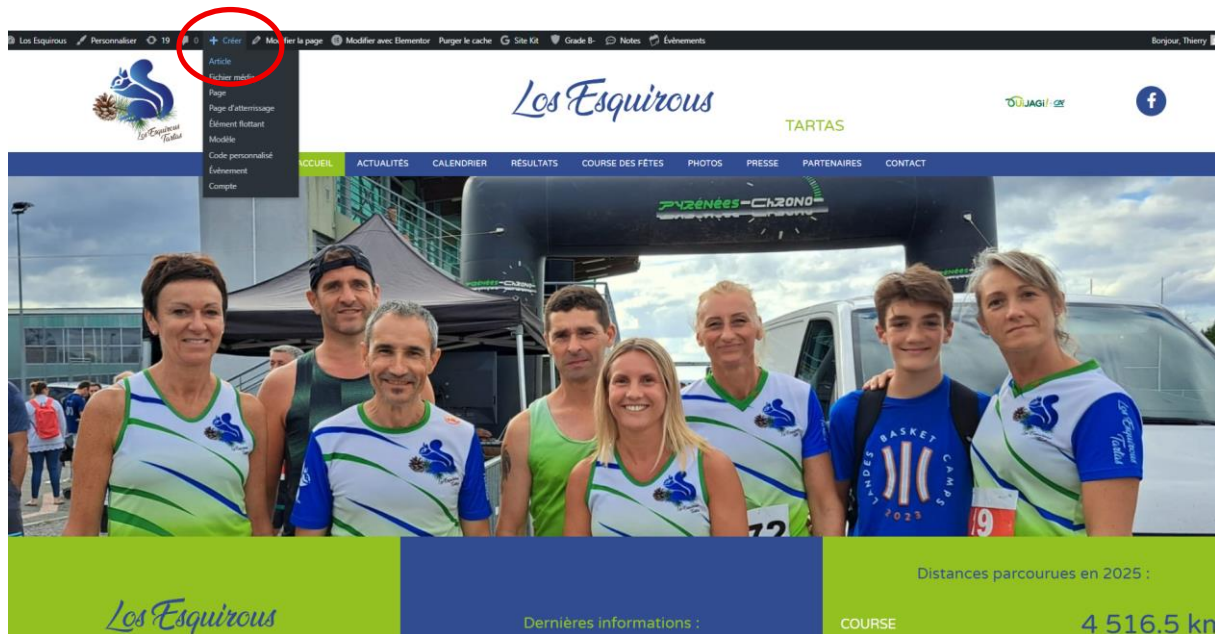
Los Esquirous Personnaliser 19 0 + Créer Modifier la page Modifier avec Elementor Purger le cache Site Kit Grade B- Notes Événements Bonjour, Thierry

Article
Fichier média
Page
Page d'atterrissage
Élément flottant
Modèle
Code personnalisé
Événement
Compte

Los Esquirous Tartas

Los Esquirous

TARTAS

OUJAGI

ACCUEIL ACTUALITÉS CALENDRIER RÉSULTATS COURSE DES FÊTES PHOTOS PRESSE PARTENAIRES CONTACT

PYRÉNÉES-CHRONO

LANDES BASKET CAMPS 2023

72

19

Los Esquirous

Dernières informations :

Distances parcourues en 2025 :

COURSE

4 516.5 kn